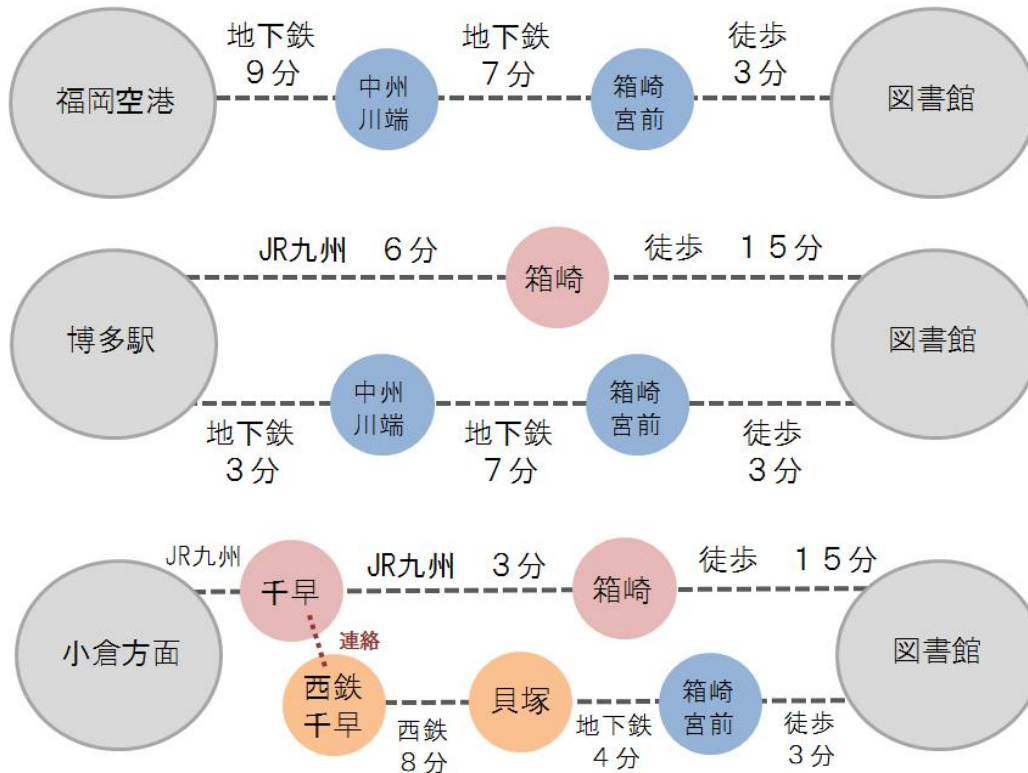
福岡空港

地下鉄
9分

中州
川端

地下鉄
7分

箱崎
宮前

徒歩
3分

図書館

博多駅

JR九州　6分

箱崎

徒歩　15分

図書館

中州
川端

地下鉄
3分

地下鉄
7分

箱崎
宮前

徒歩
3分

小倉方面

JR九州

千早

JR九州　3分

箱崎

徒歩　15分

図書館

連絡

西鉄
千早

西鉄
8分

貝塚

地下鉄
4分

箱崎
宮前

徒歩
3分